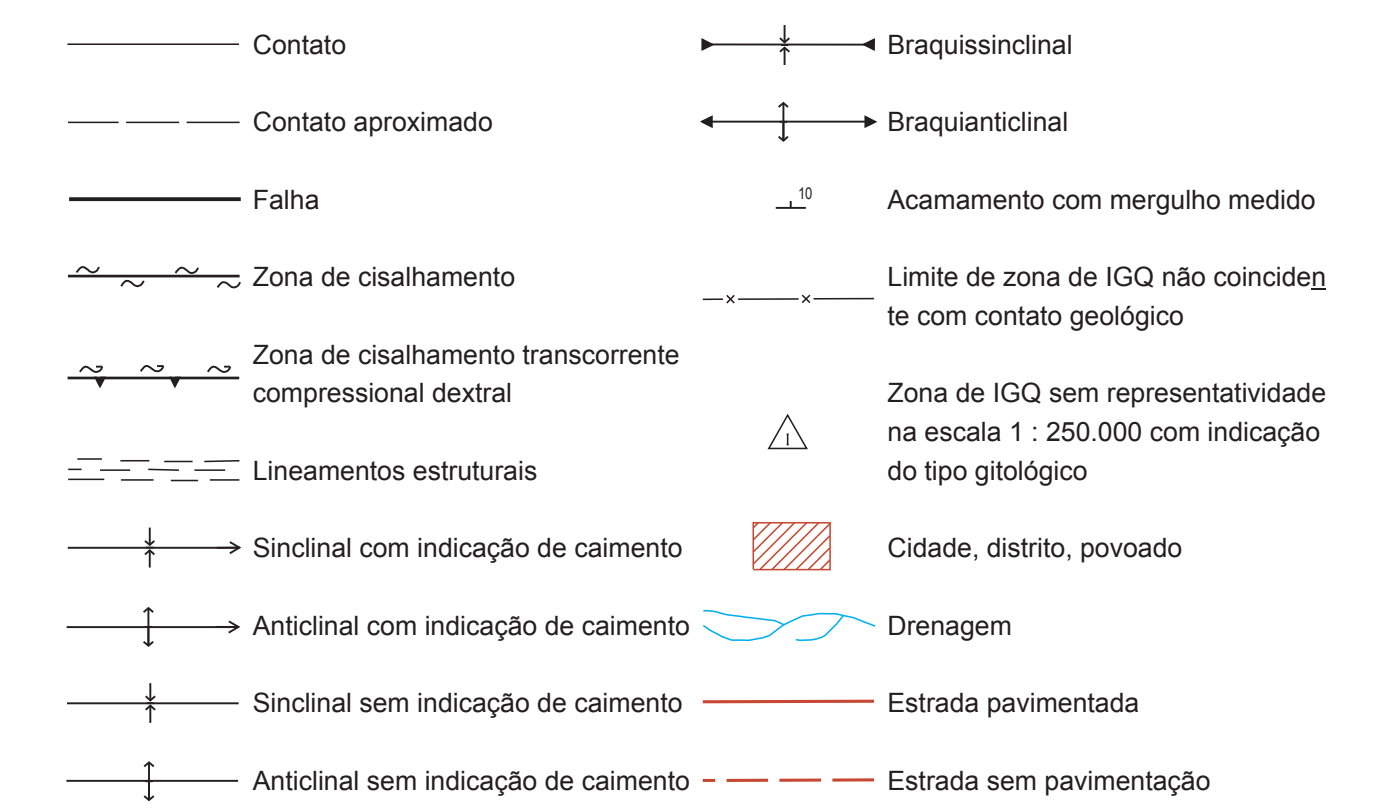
Contato

Contato aproximado

Falha

Zona de cisalhamento

Zona de cisalhamento transcorrente compressional dextral

Lineamentos estruturais

Sinclinal com indicação de caimento

Anticlinal com indicação de caimento

Sinclinal sem indicação de caimento

Anticlinal sem indicação de caimento

Braquissinclinal

Braquianticlinal

10 Acamamento com mergulho medido

Limite de zona de IGQ não coinciden te com contato geológico

I Zona de IGQ sem representatividade na escala 1 : 250.000 com indicação do tipo gitológico

Cidade, distrito, povoado

Drenagem

Estrada pavimentada

Estrada sem pavimentação